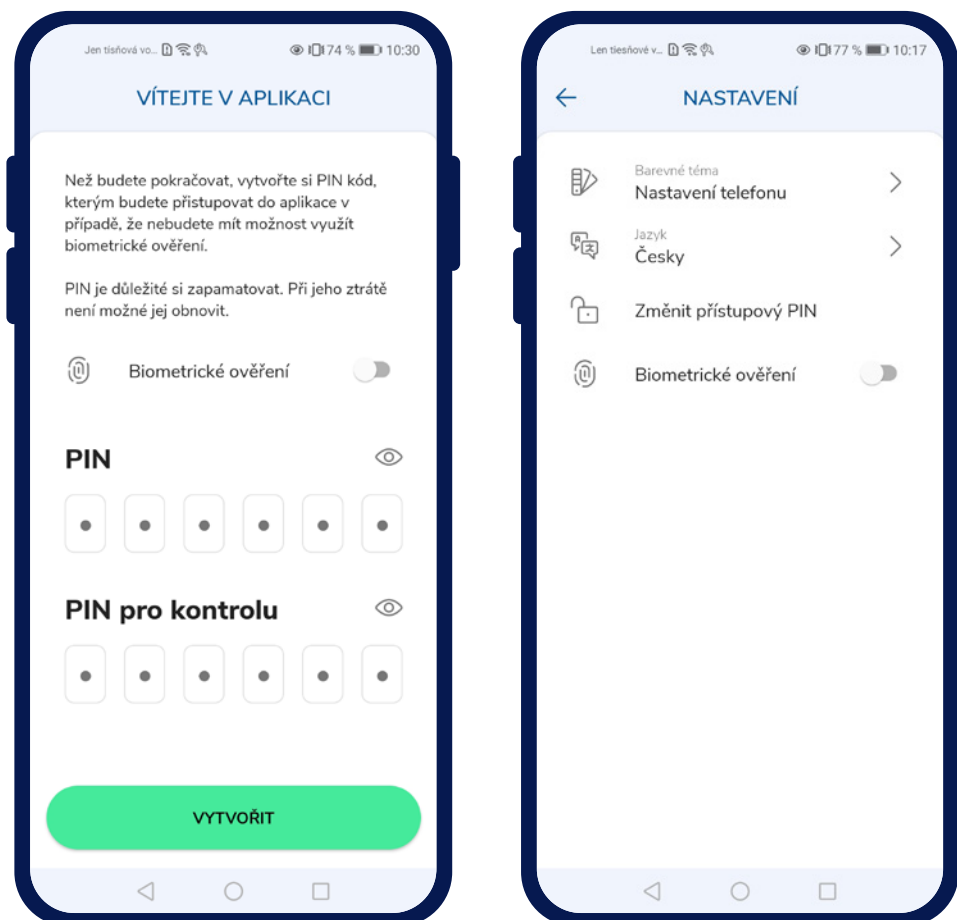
Jen tísňová vo... 74 % 10:30

VÍTEJTE V APLIKACI

Než budete pokračovat, vytvořte si PIN kód, kterým budete přistupovat do aplikace v případě, že nebudete mít možnost využít biometrické ověření.

PIN je důležité si zapamatovat. Při jeho ztrátě není možné jej obnovit.

Biometrické ověření

PIN

PIN pro kontrolu

VYTVOŘIT

Len tiesňové v... 77 % 10:17

NASTAVENÍ

Barevné téma
Nastavení telefonu

Jazyk
Česky

Změnit přístupový PIN

Biometrické ověření